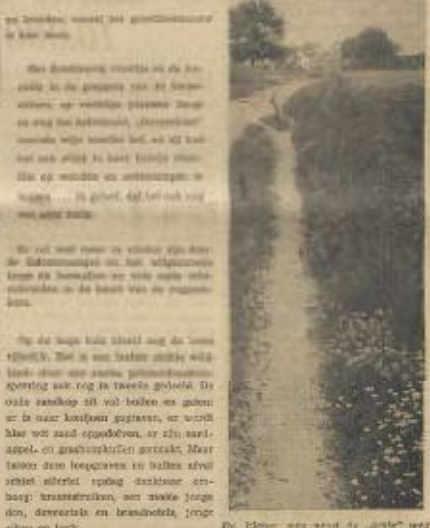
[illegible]

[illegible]

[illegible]

Op de hoge hei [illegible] nog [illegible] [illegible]. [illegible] is een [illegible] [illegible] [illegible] nog in tweeën gedeeld. De oude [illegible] zit vol holen en gaten: er is naar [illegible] gegraven, er wordt hier wit zand opgedolven, er zijn aardappel- en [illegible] gemaakt. Maar tussen deze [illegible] en kuilen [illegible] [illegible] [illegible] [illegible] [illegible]: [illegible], een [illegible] jonge den, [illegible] en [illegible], jonge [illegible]

De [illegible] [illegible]